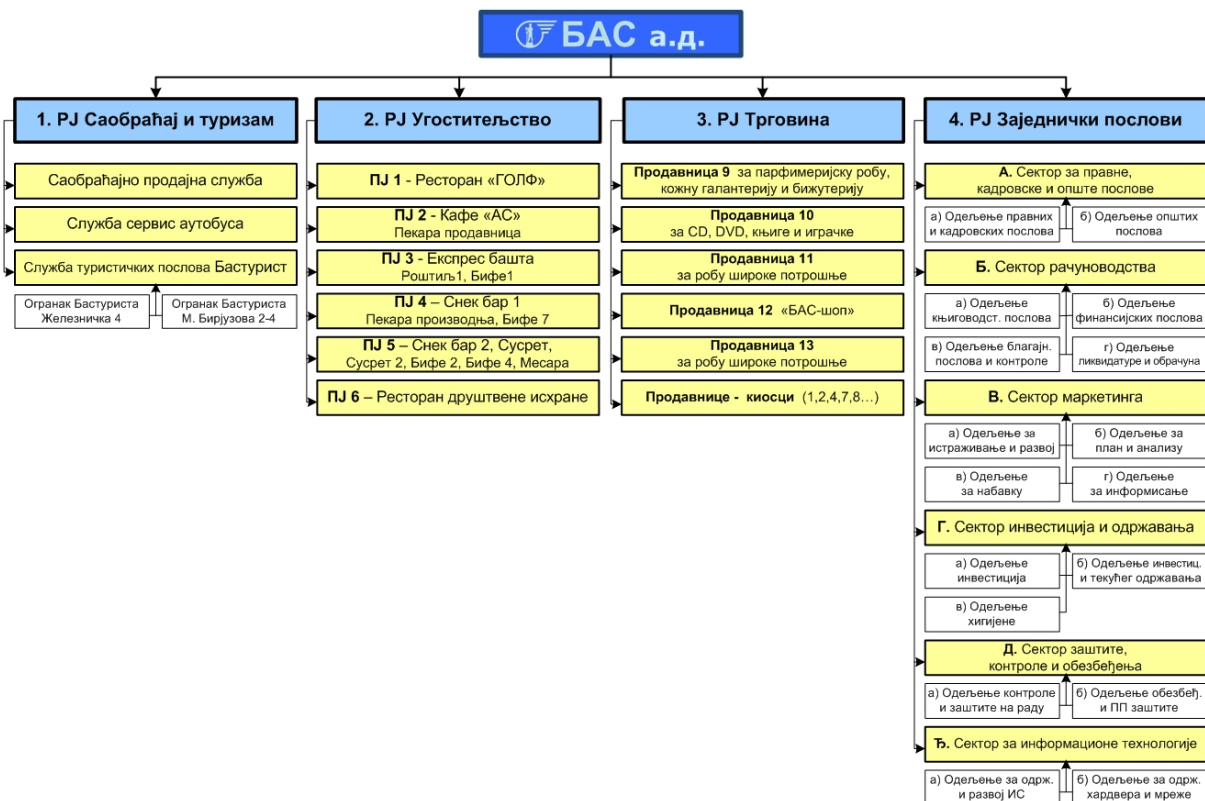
БАС а.д.

1. РЈ Саобраћај и туризам

Саобраћајно продајна служба

Служба сервис аутобуса

Служба туристичких послова Бастурист

Огранак Бастуриста Железничка 4

Огранак Бастуриста М. Бирјузова 2-4

2. РЈ Угоститељство

ПЈ 1 - Ресторан «ГОЛФ»

ПЈ 2 - Кафе «АС» Пекара продавница

ПЈ 3 - Експрес башта Роштиљ1, Бифе1

ПЈ 4 – Снек бар 1 Пекара производња, Бифе 7

ПЈ 5 – Снек бар 2, Сусрет, Сусрет 2, Бифе 2, Бифе 4, Месара

ПЈ 6 – Ресторан друштвене исхране

3. РЈ Трговина

Продавница 9 за парфимеријску робу, кожну галантерију и бижутерију

Продавница 10 за CD, DVD, књиге и играчке

Продавница 11 за робу широке потрошње

Продавница 12 «БАС-шоп»

Продавница 13 за робу широке потрошње

Продавнице - киосци (1,2,4,7,8…)

4. РЈ Заједнички послови

А. Сектор за правне, кадровске и опште послове

а) Одељење правних и кадровских послова

б) Одељење општих послова

Б. Сектор рачуноводства

а) Одељење књиговодст. послова

б) Одељење финансијских послова

в) Одељење благајн. послова и контроле

г) Одељење ликвидатуре и обрачуна

В. Сектор маркетинга

а) Одељење за истраживање и развој

б) Одељење за план и анализу

в) Одељење за набавку

г) Одељење за информисање

Г. Сектор инвестиција и одржавања

а) Одељење инвестиција

б) Одељење инвестиц. и текућег одржавања

в) Одељење хигијене

Д. Сектор заштите, контроле и обезбеђења

а) Одељење контроле и заштите на раду

б) Одељење обезбеђ. и ПП заштите

Ђ. Сектор за информационе технологије

а) Одељење за одрж. и развој ИС

б) Одељење за одрж. хардвера и мреже